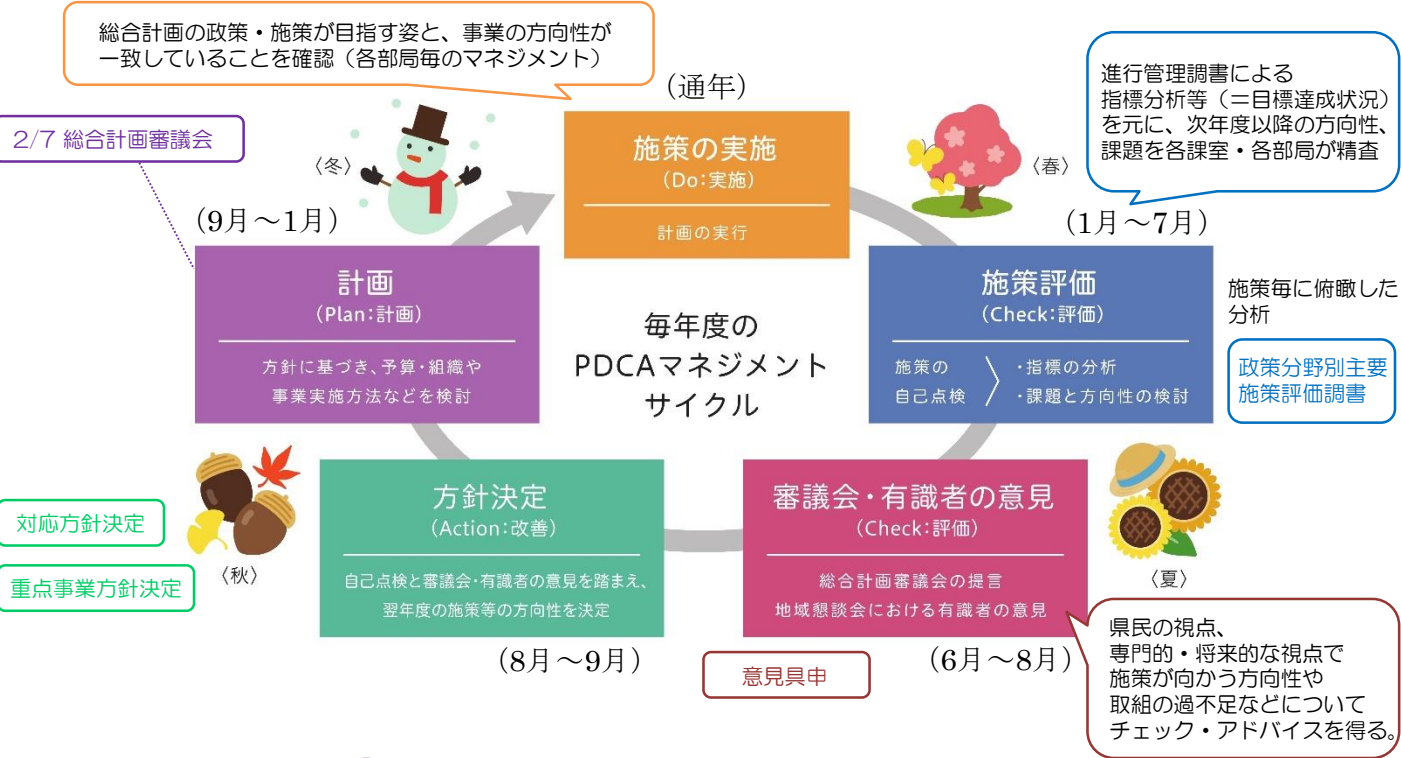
総合計画の政策・施策が目指す姿と、事業の方向性が一致していることを確認（各部局毎のマネジメント）

（通年）

施策の実施
（Do:実施）
計画の実行

進行管理調書による指標分析等（＝目標達成状況）を元に、次年度以降の方向性、課題を各課室・各部局が精査

2/7 総合計画審議会

〈冬〉

〈春〉

（9月～1月）

（1月～7月）

計画
（Plan:計画）
方針に基づき、予算・組織や事業実施方法などを検討

毎年度の
PDCAマネジメント
サイクル

施策評価
（Check:評価）
施策の自己点検
・指標の分析
・課題と方向性の検討

施策毎に俯瞰した分析

政策分野別主要施策評価調書

対応方針決定

重点事業方針決定

〈秋〉

方針決定
（Action:改善）
自己点検と審議会・有識者の意見を踏まえ、翌年度の施策等の方向性を決定

審議会・有識者の意見
（Check:評価）
総合計画審議会の提言
地域懇談会における有識者の意見

〈夏〉

県民の視点、
専門的・将来的な視点で
施策が向かう方向性や
取組の過不足などについて
チェック・アドバイスを得る。

（8月～9月）

意見具申

（6月～8月）